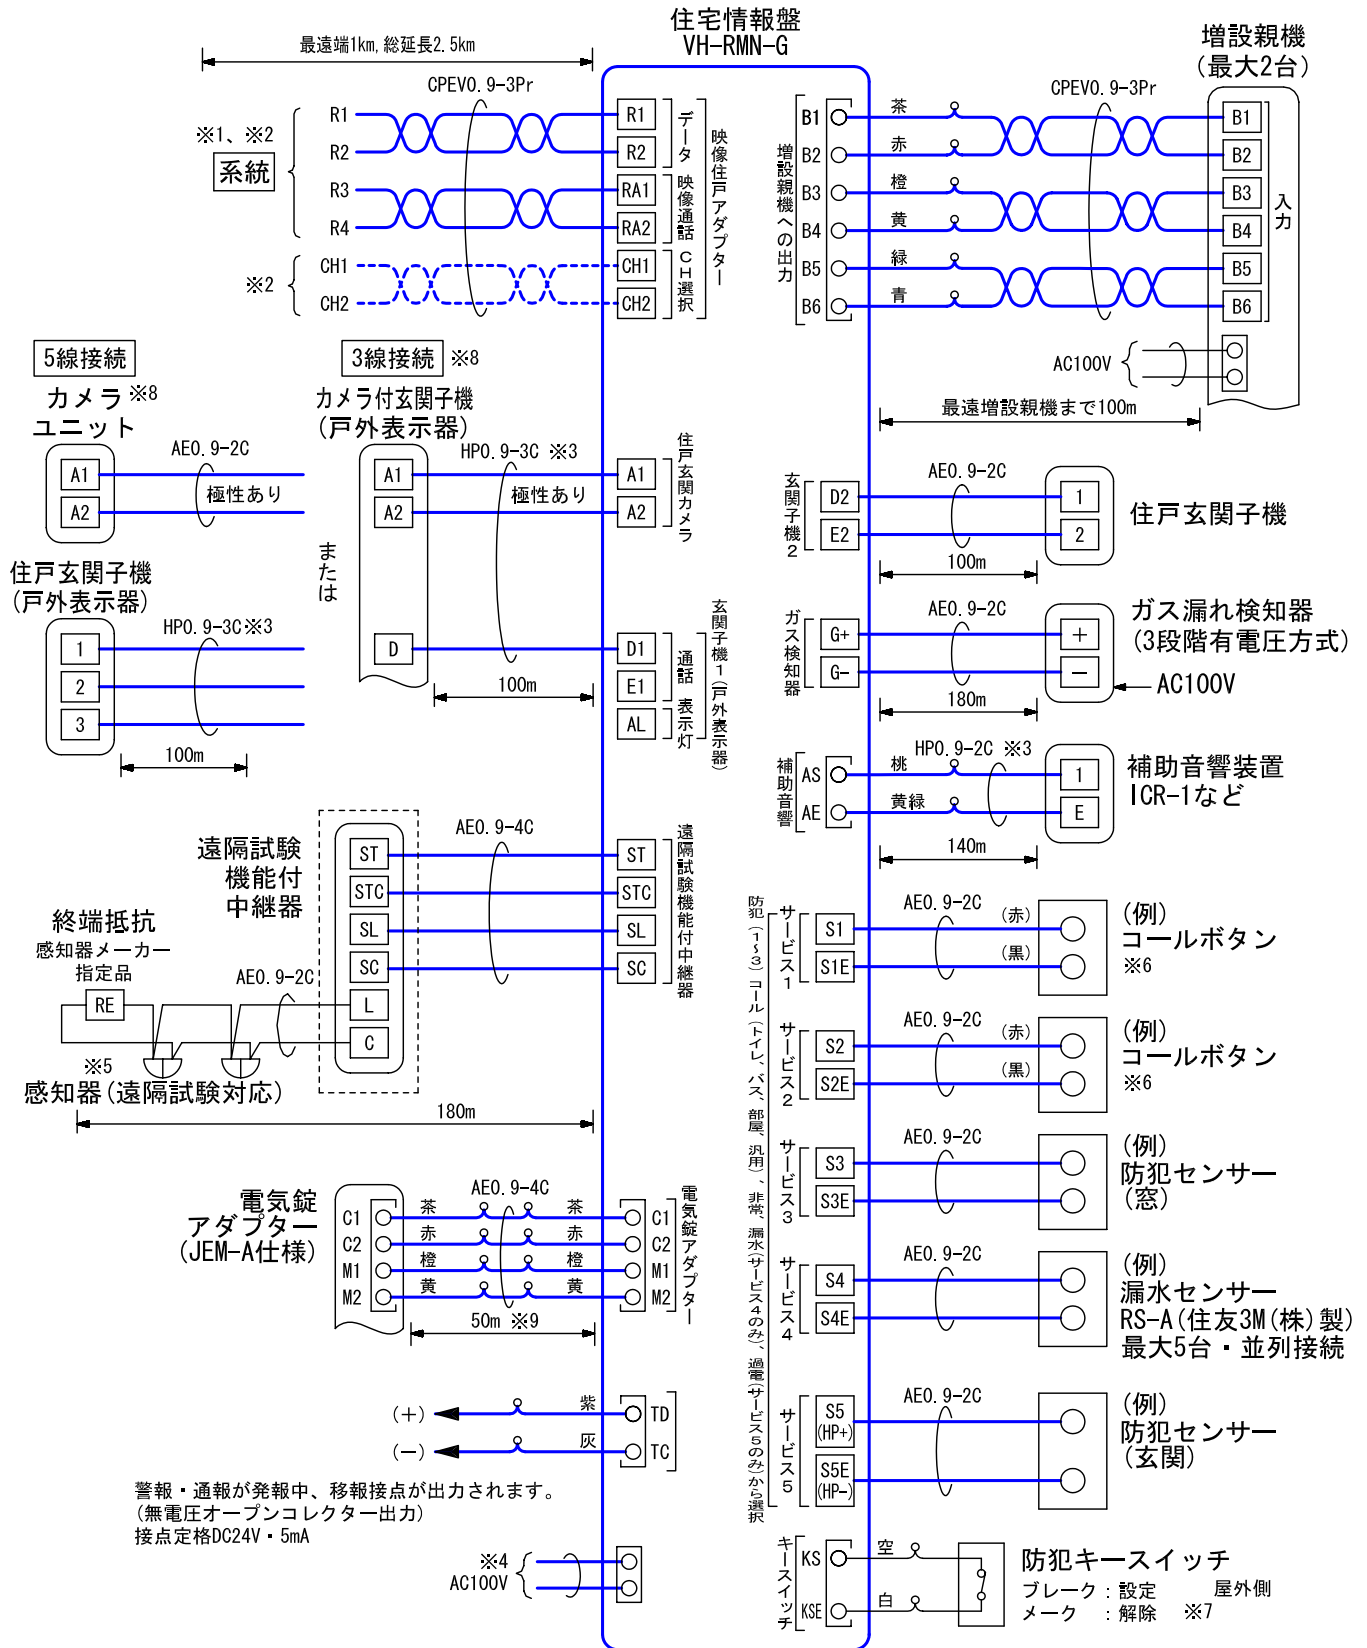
住宅情報盤
VH-RMN-G

最遠端1km,総延長2.5km
CPEV0.9-3Pr
※1、※2
系統
R1
R2
R3
R4
※2
CH1
CH2
R1
R2
RA1
RA2
CH1
CH2
データ
映像通話
CH選択
映像住戸アダプター

増設親機
(最大2台)
CPEV0.9-3Pr
B1
B2
B3
B4
B5
B6
増設親機への出力
茶
赤
橙
黄
緑
青
B1
B2
B3
B4
B5
B6
入力
AC100V
最遠増設親機まで100m

5線接続
カメラ ※8
ユニット
AE0.9-2C
極性あり
A1
A2

3線接続 ※8
カメラ付玄関子機
(戸外表示器)
HP0.9-3C ※3
極性あり
A1
A2
または
D
100m
A1
A2
住戸玄関カメラ

住戸玄関子機
(戸外表示器)
HP0.9-3C※3
1
2
3
100m

D1
E1
AL
通話
表示灯
玄関子機1(戸外表示器)

玄関子機2
D2
E2
AE0.9-2C
1
2
100m
住戸玄関子機

ガス検知器
G+
G-
AE0.9-2C
+
−
180m
ガス漏れ検知器
(3段階有電圧方式)
AC100V

補助音響
AS
AE
HP0.9-2C ※3
桃
黄緑
1
E
140m
補助音響装置
ICR-1など

遠隔試験
機能付
中継器
AE0.9-4C
ST
STC
SL
SC
L
C
ST
STC
SL
SC
遠隔試験機能付中継器
終端抵抗
感知器メーカー
指定品
RE
AE0.9-2C
※5
感知器(遠隔試験対応)
180m

防犯(1~3)コール(トイレ、バス、部屋、汎用)、非常、漏水(サービス4のみ)、過電(サービス5のみ)から選択
サービス1
S1
S1E
AE0.9-2C
(赤)
(黒)
(例)
コールボタン
※6
サービス2
S2
S2E
AE0.9-2C
(赤)
(黒)
(例)
コールボタン
※6
サービス3
S3
S3E
AE0.9-2C
(例)
防犯センサー
(窓)
サービス4
S4
S4E
AE0.9-2C
(例)
漏水センサー
RS-A(住友3M(株)製)
最大5台・並列接続
サービス5
S5
(HP+)
S5E
(HP−)
AE0.9-2C
(例)
防犯センサー
(玄関)

電気錠
アダプター
(JEM-A仕様)
C1
C2
M1
M2
AE0.9-4C
茶
赤
橙
黄
茶
赤
橙
黄
C1
C2
M1
M2
電気錠アダプター
50m ※9

(+)
(−)
紫
灰
TD
TC
警報・通報が発報中、移報接点が出力されます。
(無電圧オープンコレクター出力)
接点定格DC24V・5mA

※4
AC100V

キースイッチ
KS
KSE
空
白
防犯キースイッチ
ブレーク:設定
メーク :解除
屋外側
※7